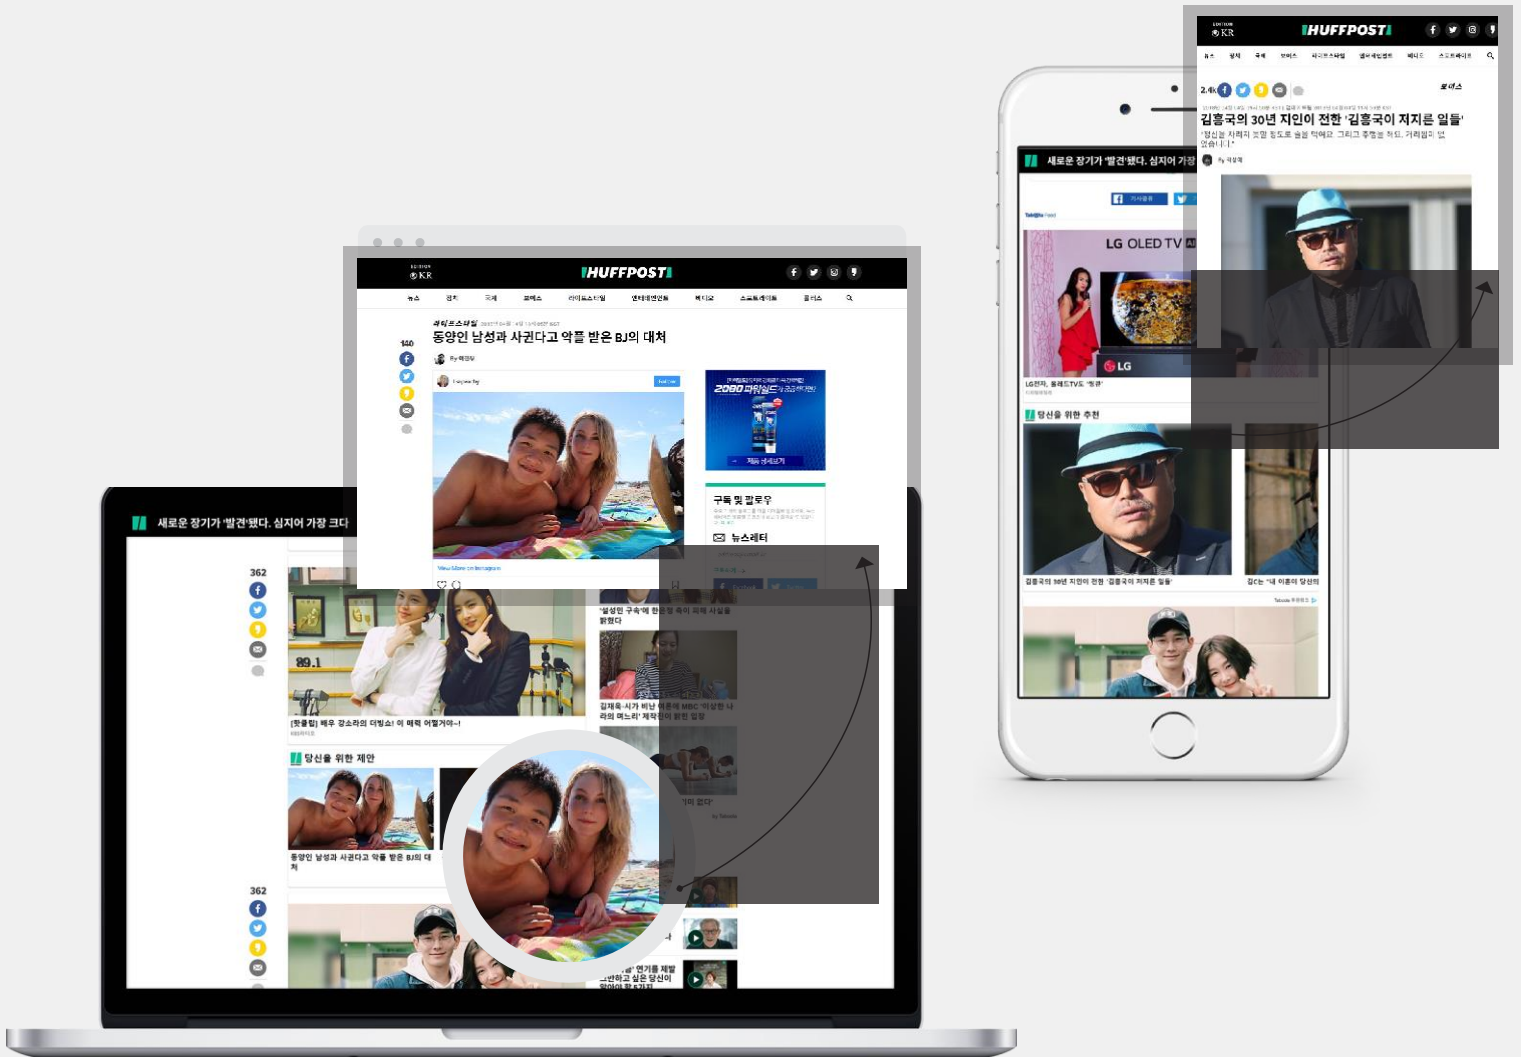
EDITION KR
HUFFPOST
뉴스 정치 국제 코메스 라이프스타일 엔터테인먼트 허디오 스포트레이트 플러스

2.4k
코메스
김흥국의 30년 지인이 전한 '김흥국이 저지른 일들'

새로운 장기가 '발견'됐다. 심지어 가장

LG OLED TV
LG
LG전자, 올레드TV도 '빛공'

당신을 위한 추천
김흥국의 30년 지인이 전한 '김흥국이 저지른 일들'
김C는 "내 이름이 당신의

EDITION KR
HUFFPOST
뉴스 정치 국제 코메스 라이프스타일 엔터테인먼트 허디오 스포트레이트 플러스
라이프스타일
동양인 남성과 사귄다고 악플 받은 BJ의 대처
140
By 허완
View More on Instagram
2080 파워쉴드
구독 및 팔로우
뉴스레터

새로운 장기가 '발견'됐다. 심지어 가장 크다
362
89.1
[핫클립] 배우 강소라의 더빙쇼! 이 매력 어떻게야~!
'설성민 구속'에 한중 속이 피해 사실을 밝혔다
김재욱-시가 비난 이후에 MBC '이상한 나라의 며느리' 제작진이 밝힌 입장
당신을 위한 제안
동양인 남성과 사귄다고 악플 받은 BJ의 대처
362
'이 없다'
연기를 제발 반하고 싶은 당신이